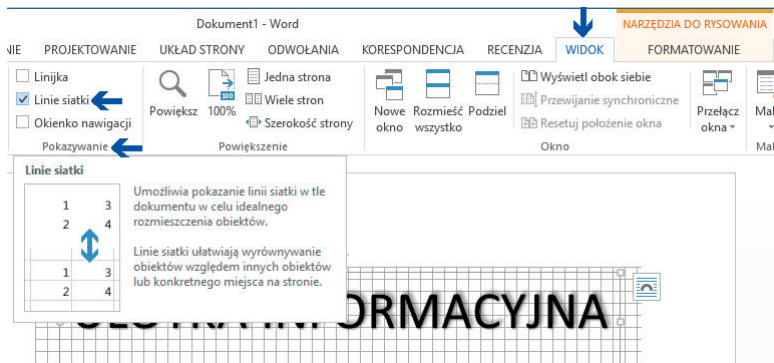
Dokument1 - Word

NARZĘDZIA DO RYSOWANIA

IE PROJEKTOWANIE UKŁAD STRONY ODWOŁANIA KORESPONDENCJA RECENZJA WIDOK FORMATOWANIE

Linijka
Linie siatki
Okienko nawigacji
Pokazywanie

Powiększ 100% Jedna strona Wiele stron Szerokość strony
Powiększenie

Nowe okno Rozmieść wszystko Podziel Wyświetl obok siebie Przewijanie synchroniczne Resetuj położenie okna
Okno

Przełącz okna Ma Ma

Linie siatki

| 1 | 3 |
|---|---|
| 2 | 4 |

| 1 | 3 |
|---|---|
| 2 | 4 |

Umożliwia pokazanie linii siatki w tle dokumentu w celu idealnego rozmieszczenia obiektów.

Linie siatki ułatwiają wyrównywanie obiektów względem innych obiektów lub konkretnego miejsca na stronie.

ORMACYJNA